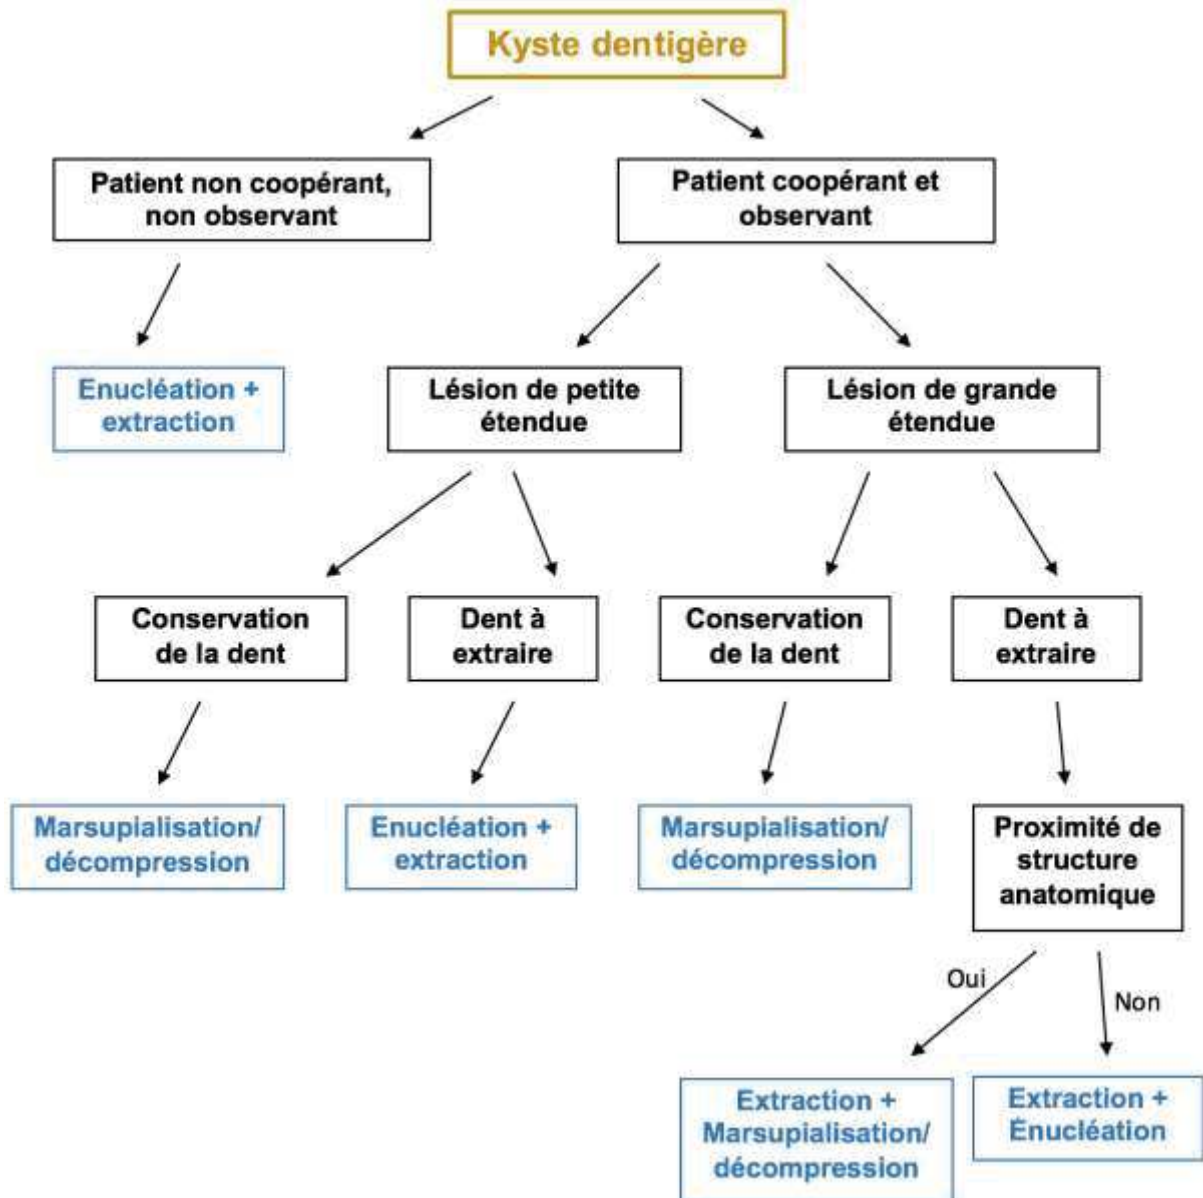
Kyste dentigère

Patient non coopérant, non observant

Patient coopérant et observant

Enucléation + extraction

Lésion de petite étendue

Lésion de grande étendue

Conservation de la dent

Dent à extraire

Conservation de la dent

Dent à extraire

Marsupialisation/ décompression

Enucléation + extraction

Marsupialisation/ décompression

Proximité de structure anatomique

Oui

Non

Extraction + Marsupialisation/ décompression

Extraction + Énucléation